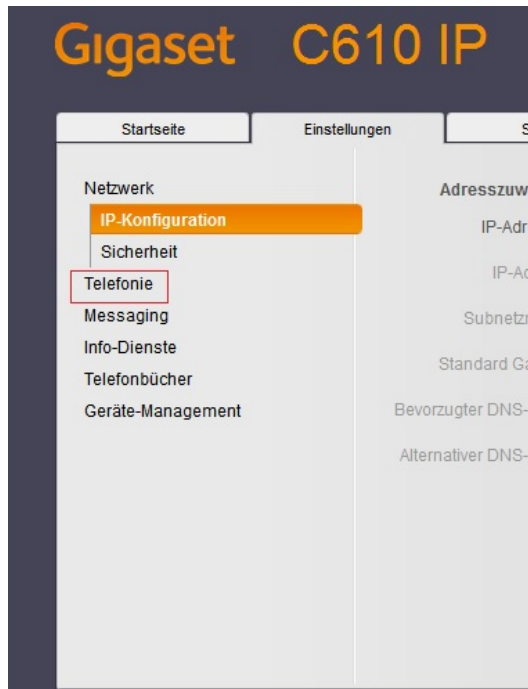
Gigaset C610 IP

Startseite
Einstellungen
S

Netzwerk
IP-Konfiguration
Sicherheit
Telefonie
Messaging
Info-Dienste
Telefonbücher
Geräte-Management

Adresszuw
IP-Adr
IP-A
Subnetz
Standard Ga
Bevorzugter DNS-
Alternativer DNS-